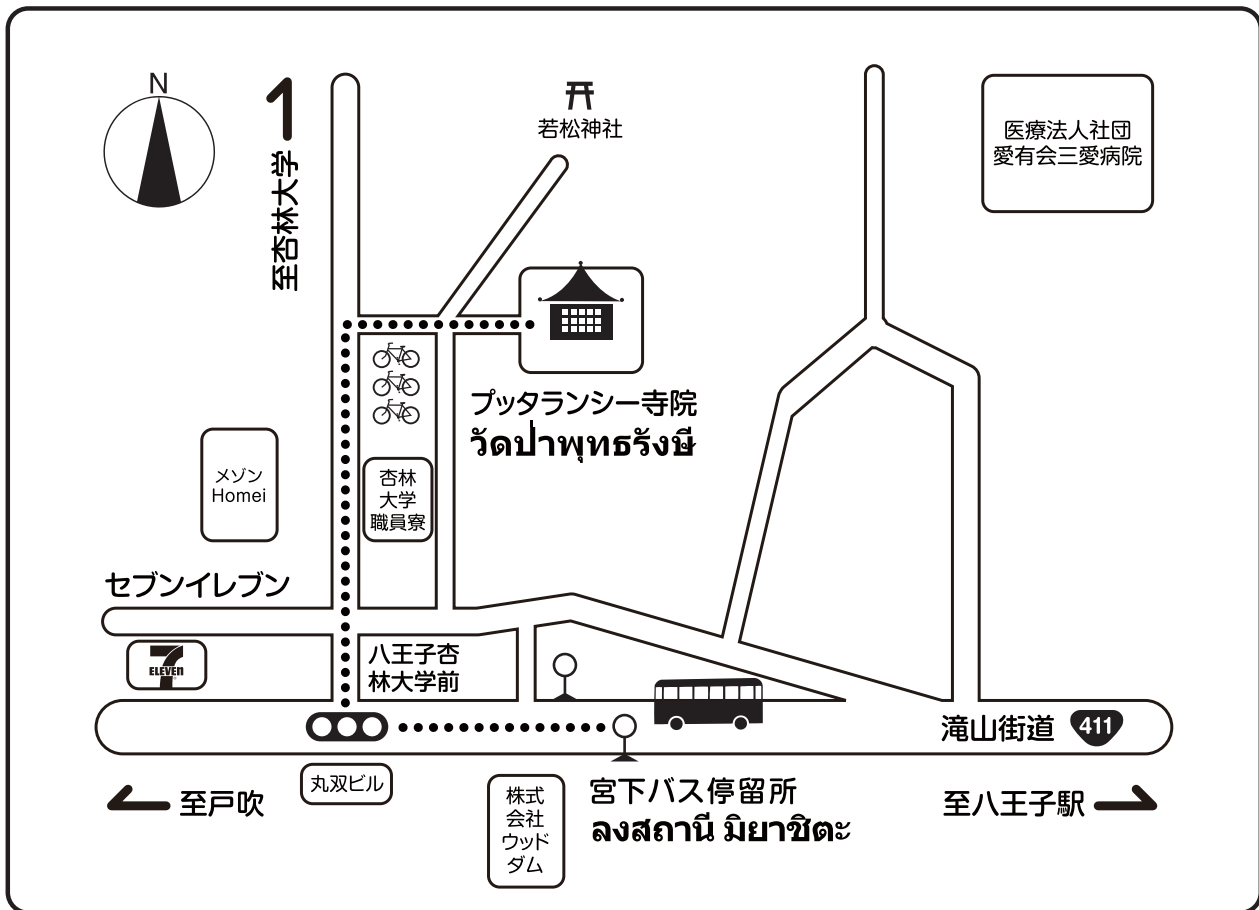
N

至杏林大学

若松神社

医療法人社団
愛有会三愛病院

プッタランシー寺院
วัดป่าพุทธรังษี

メゾン
Homei

杏林
大学
職員寮

セブンイレブン

ELEVEn

八王子杏
林大学前

滝山街道 411

丸双ビル

株式
会社
ウッド
ダム

宮下バス停留所
ลงสถานี มิยาชิตะ

至戸吹

至八王子駅